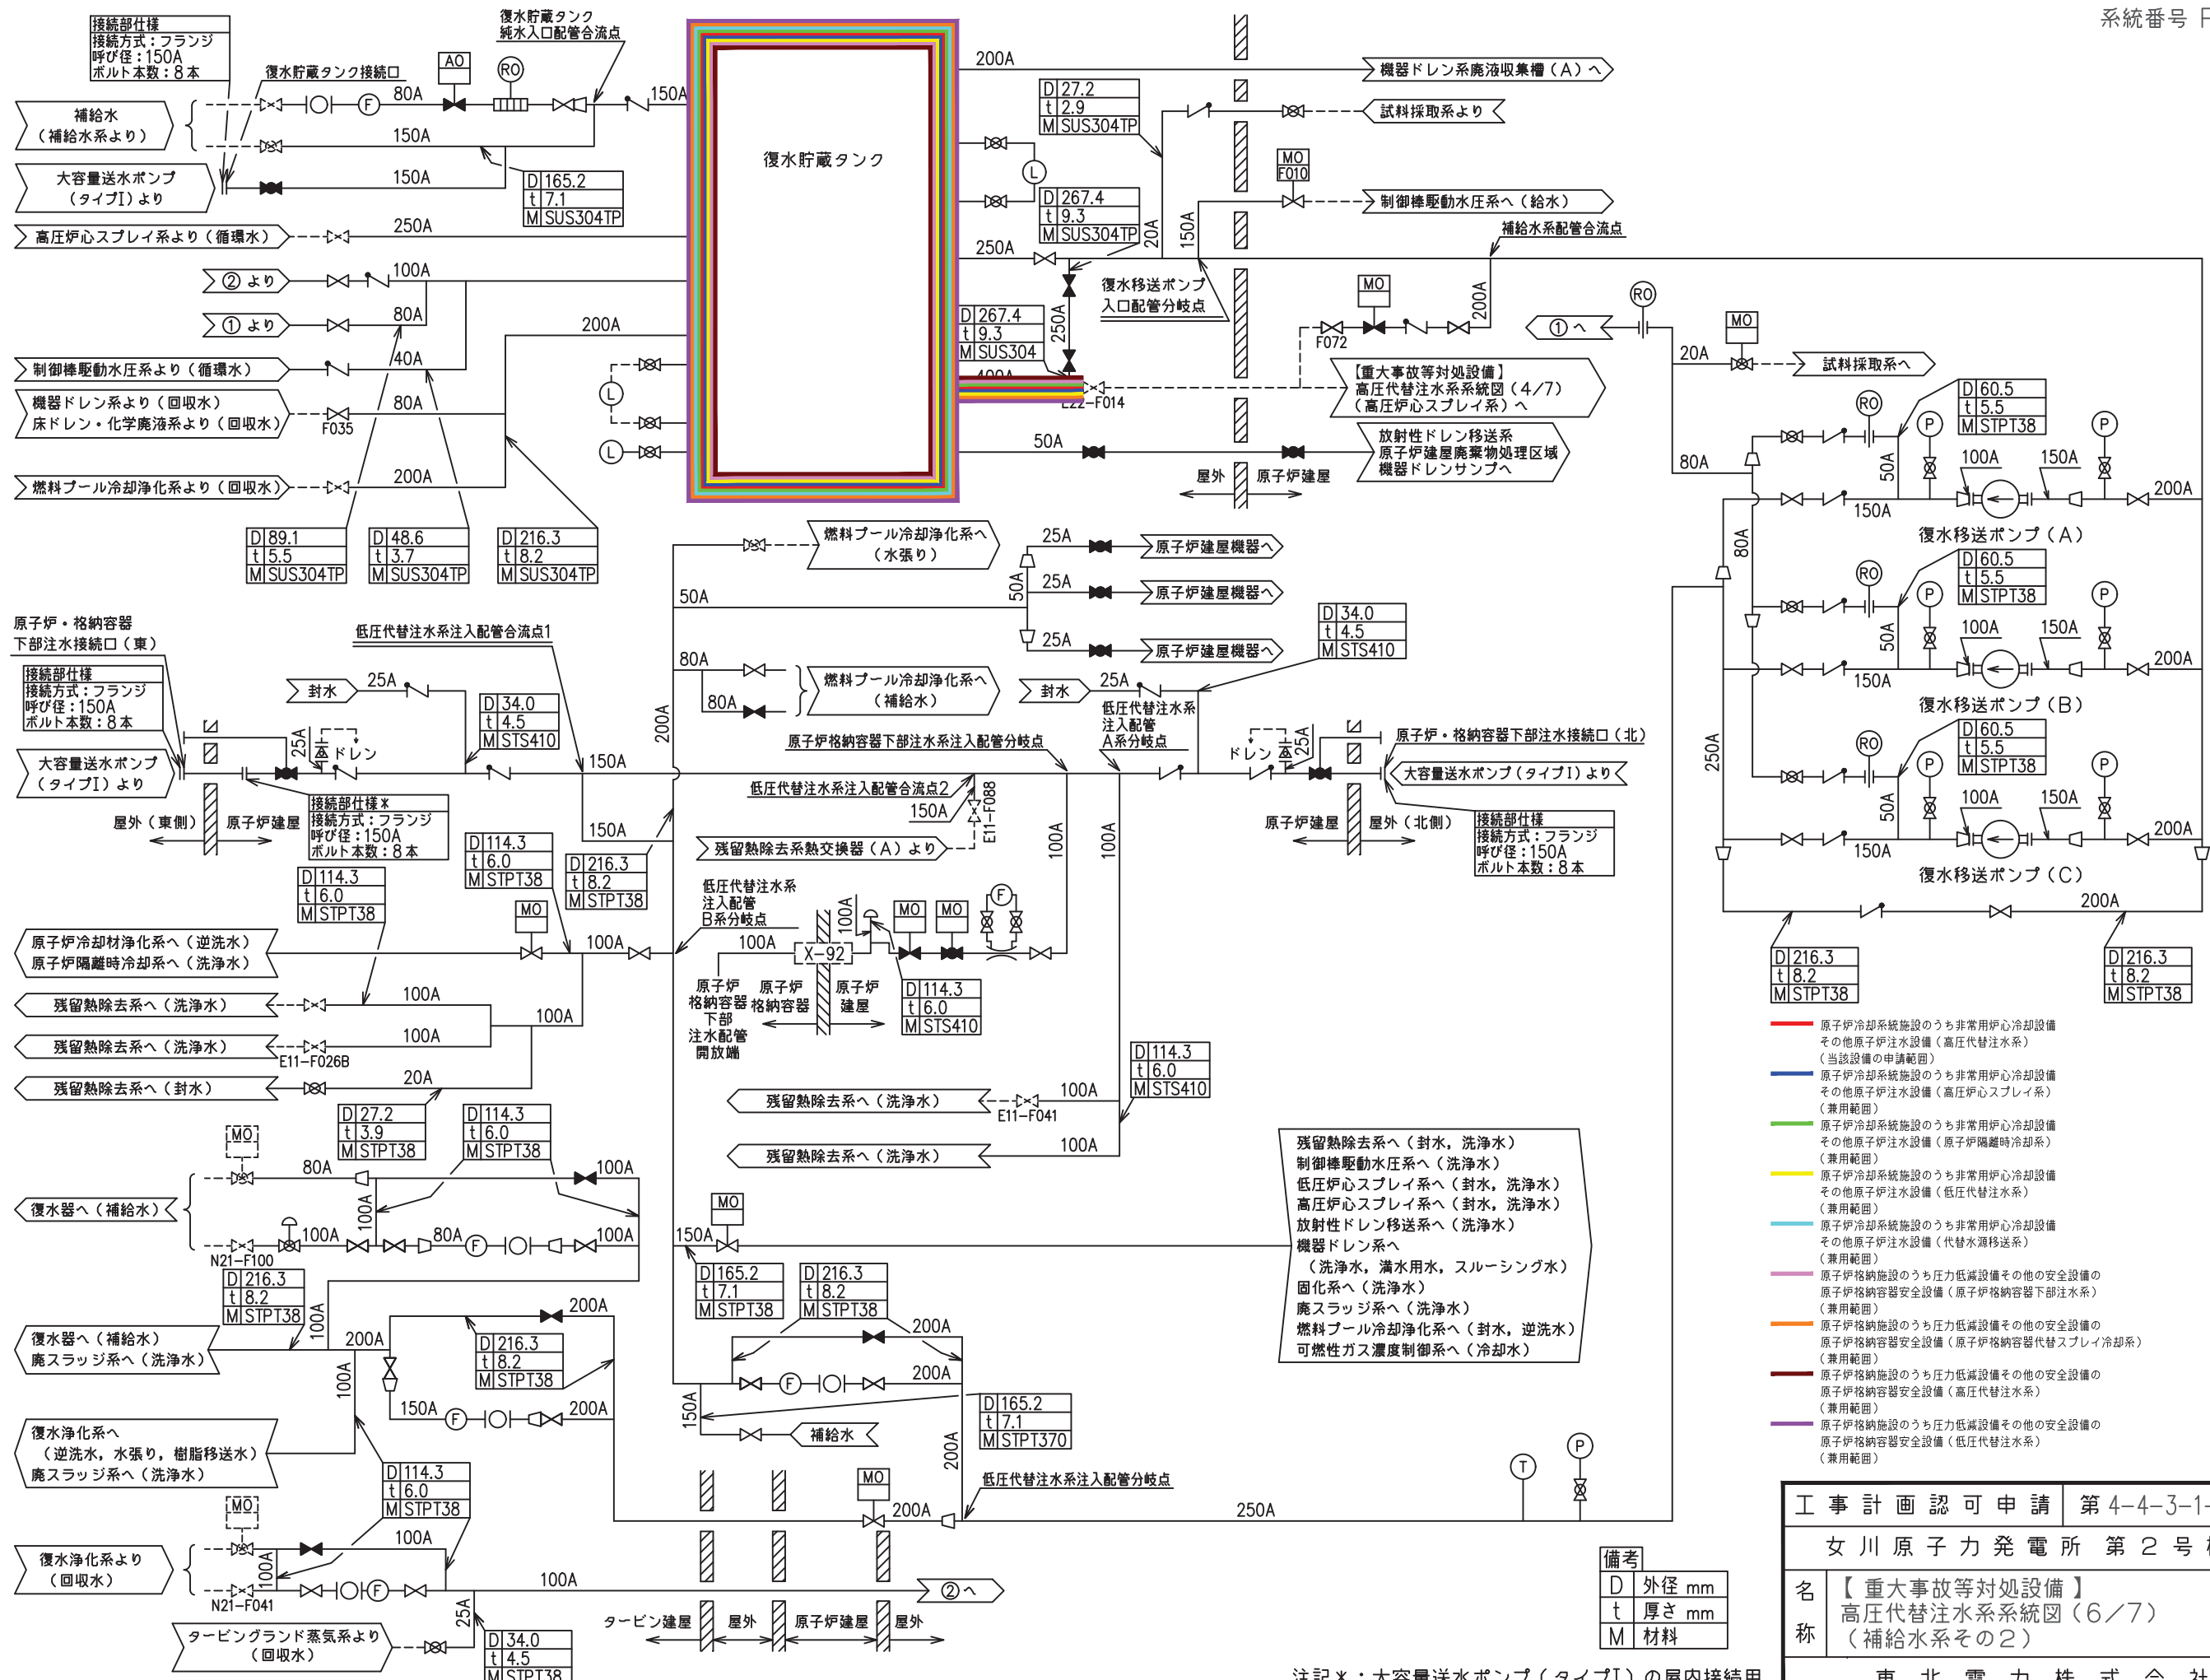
系統番号 F

接続部仕様
接続方式：フランジ
呼び径：150A
ボルト本数：8本

復水貯蔵タンク
純水入口配管合流点

復水貯蔵タンク接続口

補給水
（補給水系より）

大容量送水ポンプ
（タイプI）より

高圧炉心スプレイ系より（循環水）

② より

① より

制御棒駆動水圧系より（循環水）

機器ドレン系より（回収水）
床ドレン・化学廃液系より（回収水）

燃料プール冷却浄化系より（回収水）

AO
RO
F
80A
150A
150A
150A
250A
100A
80A
200A
40A
80A
F035
200A

D 165.2
t 7.1
M SUS304TP

D 89.1
t 5.5
M SUS304TP

D 48.6
t 3.7
M SUS304TP

D 216.3
t 8.2
M SUS304TP

復水貯蔵タンク

200A
機器ドレン系廃液収集槽（A）へ

D 27.2
t 2.9
M SUS304TP

試料採取系より

L

D 267.4
t 9.3
M SUS304TP

MO
F010
制御棒駆動水圧系へ（給水）

250A
20A
150A
補給水系配管合流点

復水移送ポンプ
入口配管分岐点

D 267.4
t 9.3
M SUS304

250A
400A
E22-F014

MO
F072
200A

①へ
RO
20A
MO
試料採取系へ

【重大事故等対処設備】
高圧代替注水系系統図（4/7）
（高圧炉心スプレイ系）へ

50A
放射性ドレン移送系
原子炉建屋廃棄物処理区域
機器ドレンサンプへ

屋外　原子炉建屋

80A

D 60.5
t 5.5
M STPT38

RO P P
50A 100A 150A 200A 150A
復水移送ポンプ（A）

D 60.5
t 5.5
M STPT38
80A
50A 100A 150A 200A 150A
復水移送ポンプ（B）

D 60.5
t 5.5
M STPT38
250A
50A 100A 150A 200A 150A
復水移送ポンプ（C）

200A

D 216.3
t 8.2
M STPT38

D 216.3
t 8.2
M STPT38

燃料プール冷却浄化系へ
（水張り）

25A
原子炉建屋機器へ
25A
原子炉建屋機器へ
50A
25A
原子炉建屋機器へ

50A
80A
燃料プール冷却浄化系へ
（補給水）
80A

D 34.0
t 4.5
M STS410

原子炉・格納容器
下部注水接続口（東）

低圧代替注水系注入配管合流点1

接続部仕様
接続方式：フランジ
呼び径：150A
ボルト本数：8本

封水
25A

D 34.0
t 4.5
M STS410

大容量送水ポンプ
（タイプI）より

25A
ドレン
150A
200A

原子炉格納容器下部注水系注入配管分岐点

封水
25A
低圧代替注水系
注入配管
A系分岐点

ドレン
25A
原子炉・格納容器下部注水接続口（北）
大容量送水ポンプ（タイプI）より

屋外（東側）　原子炉建屋

接続部仕様*
接続方式：フランジ
呼び径：150A
ボルト本数：8本

低圧代替注水系注入配管合流点2
150A
E11-F088
150A

D 114.3
t 6.0
M STPT38

D 216.3
t 8.2
M STPT38

残留熱除去系熱交換器（A）より

100A
100A

原子炉建屋　屋外（北側）

接続部仕様
接続方式：フランジ
呼び径：150A
ボルト本数：8本

D 114.3
t 6.0
M STPT38

MO
原子炉冷却材浄化系へ（逆洗水）
原子炉隔離時冷却系へ（洗浄水）

100A

低圧代替注水系
注入配管
B系分岐点

100A
X-92
100A
MO MO F

原子炉
格納容器
下部
注水配管
開放端

原子炉
格納容器

原子炉
建屋

D 114.3
t 6.0
M STS410

残留熱除去系へ（洗浄水）
100A
残留熱除去系へ（洗浄水）
E11-F026B
100A
100A
残留熱除去系へ（封水）
20A

D 114.3
t 6.0
M STS410

残留熱除去系へ（洗浄水）
E11-F041
100A

残留熱除去系へ（洗浄水）
100A

残留熱除去系へ（封水，洗浄水）
制御棒駆動水圧系へ（洗浄水）
低圧炉心スプレイ系へ（封水，洗浄水）
高圧炉心スプレイ系へ（封水，洗浄水）
放射性ドレン移送系へ（洗浄水）
機器ドレン系へ
（洗浄水，満水用水，スルーシング水）
固化系へ（洗浄水）
廃スラッジ系へ（洗浄水）
燃料プール冷却浄化系へ（封水，逆洗水）
可燃性ガス濃度制御系へ（冷却水）

D 27.2
t 3.9
M STPT38

D 114.3
t 6.0
M STPT38

MO
80A
100A
復水器へ（補給水）
100A
100A
80A
F
100A
N21-F100

D 216.3
t 8.2
M STPT38

MO
150A

D 165.2
t 7.1
M STPT38

D 216.3
t 8.2
M STPT38

100A
200A
復水器へ（補給水）
廃スラッジ系へ（洗浄水）
200A

D 216.3
t 8.2
M STPT38

200A
200A
100A
150A
F
200A

D 165.2
t 7.1
M STPT370

150A
補給水

復水浄化系へ
（逆洗水，水張り，樹脂移送水）
廃スラッジ系へ（洗浄水）

D 114.3
t 6.0
M STPT38

200A
低圧代替注水系注入配管分岐点
MO
200A
250A
T P

MO
100A
復水浄化系より
（回収水）
100A
F
N21-F041
100A
②へ

タービングランド蒸気系より
（回収水）
25A

D 34.0
t 4.5
M STPT38

タービン建屋　屋外　原子炉建屋　屋外

原子炉冷却系統施設のうち非常用炉心冷却設備
その他原子炉注水設備（高圧代替注水系）
（当該設備の申請範囲）
原子炉冷却系統施設のうち非常用炉心冷却設備
その他原子炉注水設備（高圧炉心スプレイ系）
（兼用範囲）
原子炉冷却系統施設のうち非常用炉心冷却設備
その他原子炉注水設備（原子炉隔離時冷却系）
（兼用範囲）
原子炉冷却系統施設のうち非常用炉心冷却設備
その他原子炉注水設備（低圧代替注水系）
（兼用範囲）
原子炉冷却系統施設のうち非常用炉心冷却設備
その他原子炉注水設備（代替水源移送系）
（兼用範囲）
原子炉格納施設のうち圧力低減設備その他の安全設備の
原子炉格納容器安全設備（原子炉格納容器下部注水系）
（兼用範囲）
原子炉格納施設のうち圧力低減設備その他の安全設備の
原子炉格納容器安全設備（原子炉格納容器代替スプレイ冷却系）
（兼用範囲）
原子炉格納施設のうち圧力低減設備その他の安全設備の
原子炉格納容器安全設備（高圧代替注水系）
（兼用範囲）
原子炉格納施設のうち圧力低減設備その他の安全設備の
原子炉格納容器安全設備（低圧代替注水系）
（兼用範囲）

| 備考 | |
|---|---|
| D | 外径 mm |
| t | 厚さ mm |
| M | 材料 |

注記*：大容量送水ポンプ（タイプI）の屋内接続用

工事計画認可申請　第4-4-3-1-
女川原子力発電所　第2号
名称　【重大事故等対処設備】
高圧代替注水系系統図（6/7）
（補給水系その2）
東北電力株式会社